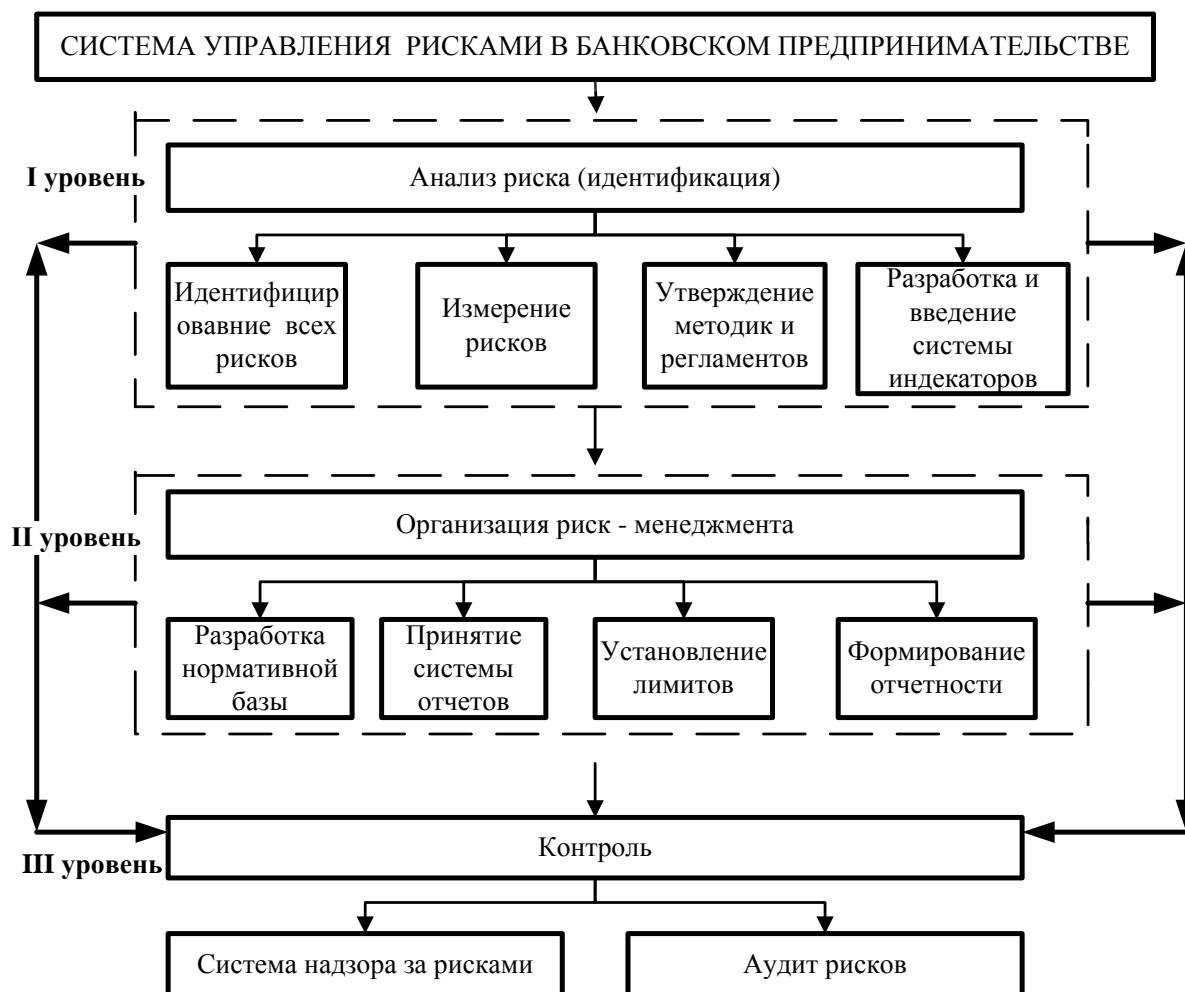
СИСТЕМА УПРАВЛЕНИЯ РИСКАМИ В БАНКОВСКОМ ПРЕДПРИНИМАТЕЛЬСТВЕ

I уровень

Анализ риска (идентификация)

Идентифицировавние всех рисков

Измерение рисков

Утверждение методик и регламентов

Разработка и введение системы индекаторов

II уровень

Организация риск - менеджмента

Разработка нормативной базы

Принятие системы отчетов

Установление лимитов

Формирование отчетности

III уровень

Контроль

Система надзора за рисками

Аудит рисков